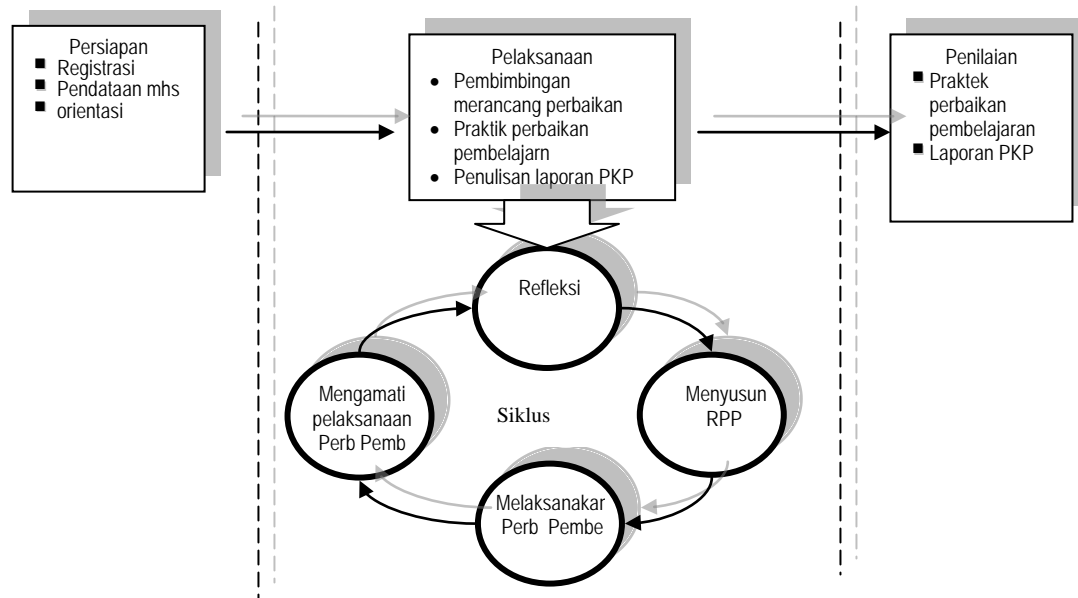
Persiapan
- Registrasi
- Pendataan mhs
- orientasi

Pelaksanaan
- Pembimbingan merancang perbaikan
- Praktik perbaikan pembelajarn
- Penulisan laporan PKP

Penilaian
- Praktek perbaikan pembelajaran
- Laporan PKP

Refleksi

Menyusun RPP

Melaksanakar Perb Pembe

Mengamati pelaksanaan Perb Pemb

Siklus